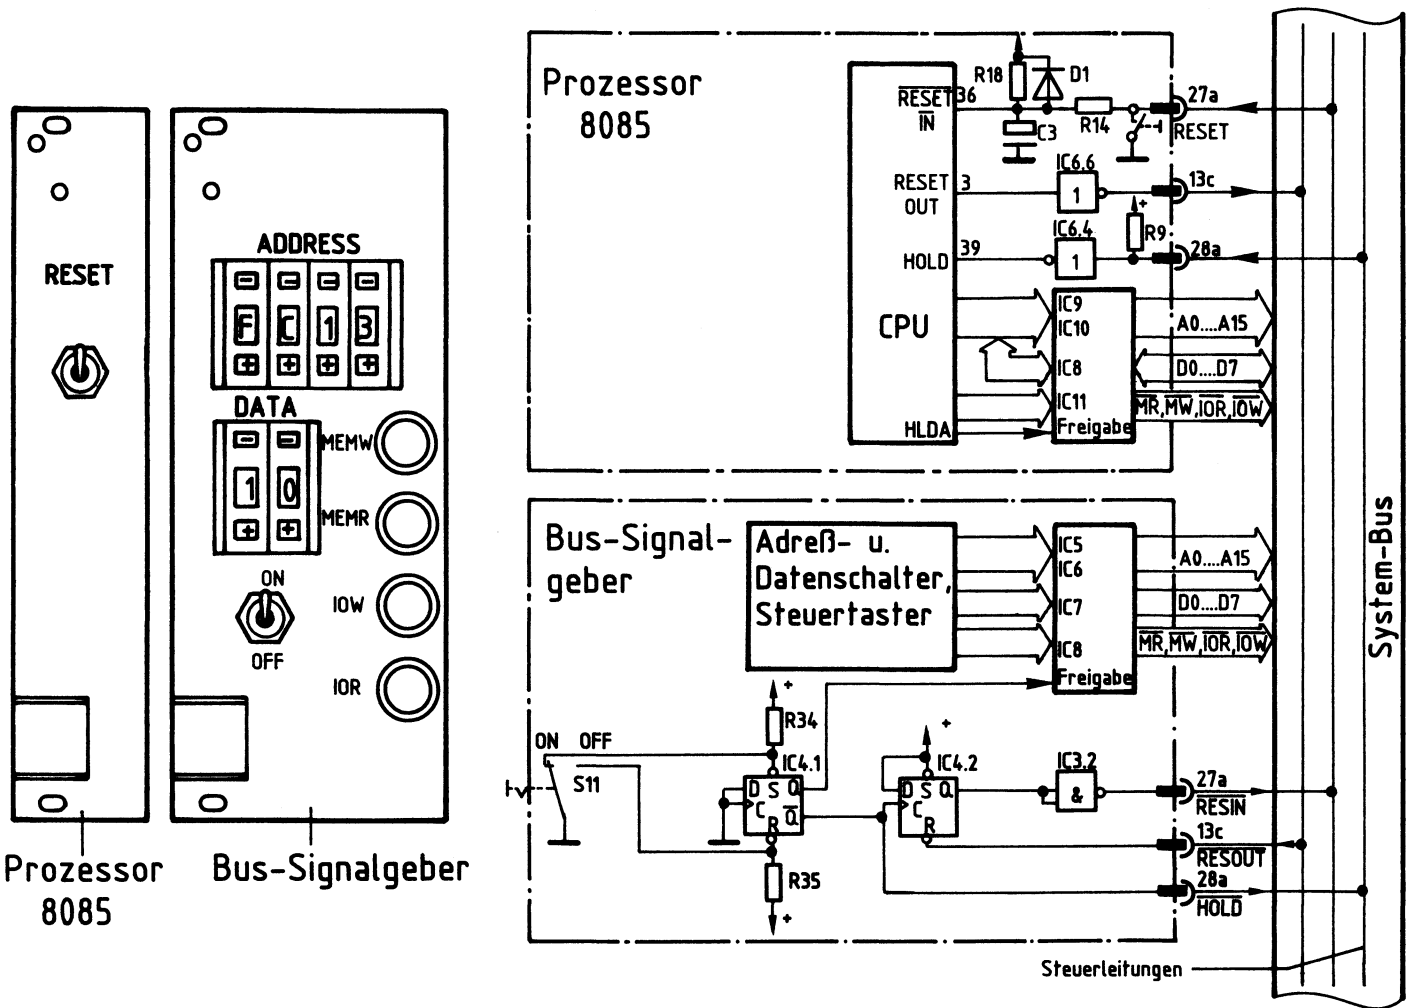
RESET

ADDRESS

F C 1 3

DATA

1 0

MEMW

MEMR

ON

OFF

IOW

IOR

Prozessor 8085

Bus-Signalgeber

Prozessor 8085

R18

D1

$\overline{RESET}$ 36 $\overline{IN}$

C3

R14

27a $\overline{RESET}$

RESET 3 OUT

IC6.6

1

13c

R9

IC6.4

HOLD 39

1

28a

CPU

IC9

IC10

A0....A15

IC8

D0....D7

IC11

$\overline{MR}$, $\overline{MW}$, $\overline{IOR}$, $\overline{IOW}$

HLDA

Freigabe

Bus-Signalgeber

Adreß- u. Datenschalter, Steuertaster

IC5

IC6

A0....A15

IC7

D0....D7

IC8

$\overline{MR}$, $\overline{MW}$, $\overline{IOR}$, $\overline{IOW}$

Freigabe

R34

ON OFF

IC4.1

S11

D S Q C $\overline{Q}$ R

IC4.2

D S Q C R

IC3.2

&

27a $\overline{RESIN}$

13c $\overline{RESOUT}$

28a $\overline{HOLD}$

R35

System-Bus

Steuerleitungen